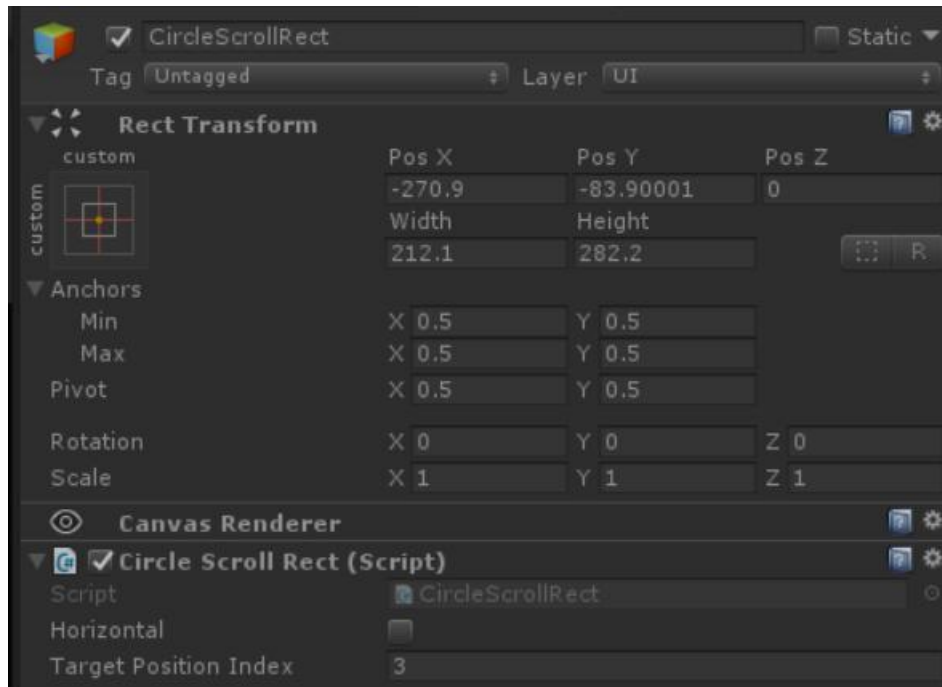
CircleScrollRect

Static

Tag Untagged

Layer UI

Rect Transform

custom

custom

| Pos X | Pos Y | Pos Z |
|---|---|---|
| -270.9 | -83.90001 | 0 |
| Width | Height | |
| 212.1 | 282.2 | R |

Anchors

Min X 0.5 Y 0.5

Max X 0.5 Y 0.5

Pivot X 0.5 Y 0.5

Rotation X 0 Y 0 Z 0

Scale X 1 Y 1 Z 1

Canvas Renderer

Circle Scroll Rect (Script)

Script CircleScrollRect

Horizontal

Target Position Index 3